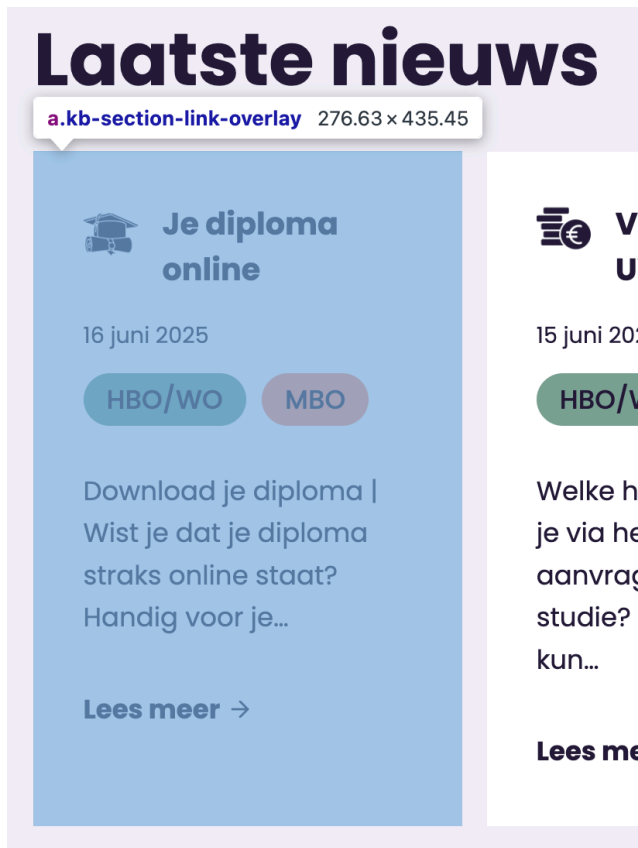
Laatste nieuws

a.kb-section-link-overlay 276.63 × 435.45

Je diploma online

16 juni 2025

HBO/WO MBO

Download je diploma | Wist je dat je diploma straks online staat? Handig voor je…

Lees meer →

V
U

15 juni 20

HBO/V

Welke h
je via he
aanvrag
studie?
kun…

Lees me